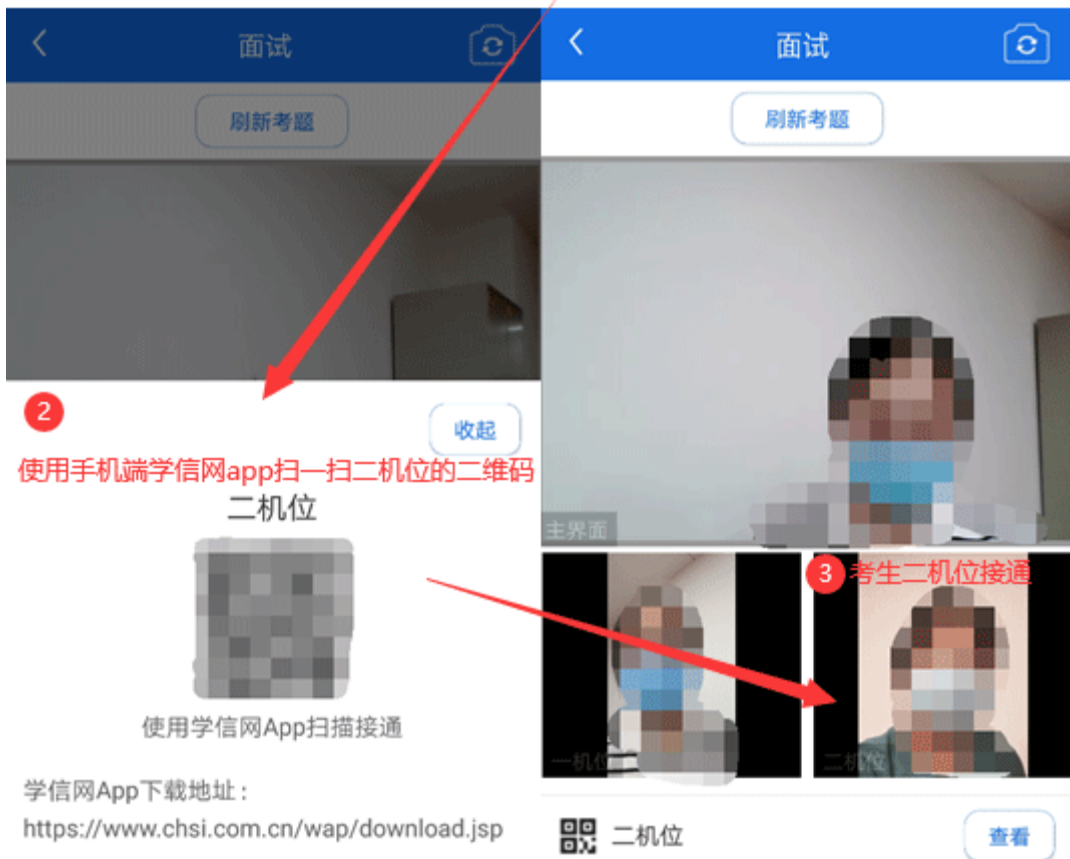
面试

刷新考题

2

收起

使用手机端学信网app扫一扫二机位的二维码

二机位

使用学信网App扫描接通

学信网App下载地址：
https://www.chsi.com.cn/wap/download.jsp

面试

刷新考题

主界面

3 考生二机位接通

一机位

二机位

二机位

查看